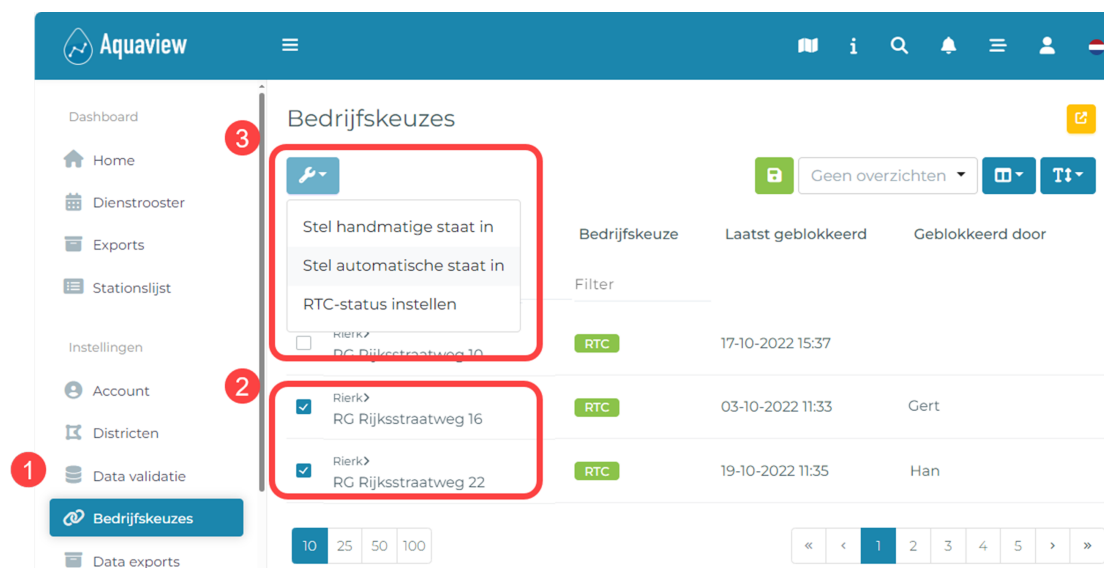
Aquaview

Dashboard

Home

Dienstrooster

Exports

Stationslijst

Instellingen

Account

Districten

Data validatie

Bedrijfskeuzes

Data exports

Bedrijfskeuzes

3

Stel handmatige staat in

Stel automatische staat in

RTC-status instellen

Geen overzichten

Bedrijfskeuze

Laatst geblokkeerd

Geblokkeerd door

Filter

Rierk

RG Rijksstraatweg 10

RTC

17-10-2022 15:37

2

Rierk

RG Rijksstraatweg 16

RTC

03-10-2022 11:33

Gert

Rierk

RG Rijksstraatweg 22

RTC

19-10-2022 11:35

Han

1

10 25 50 100

« ‹ 1 2 3 4 5 › »